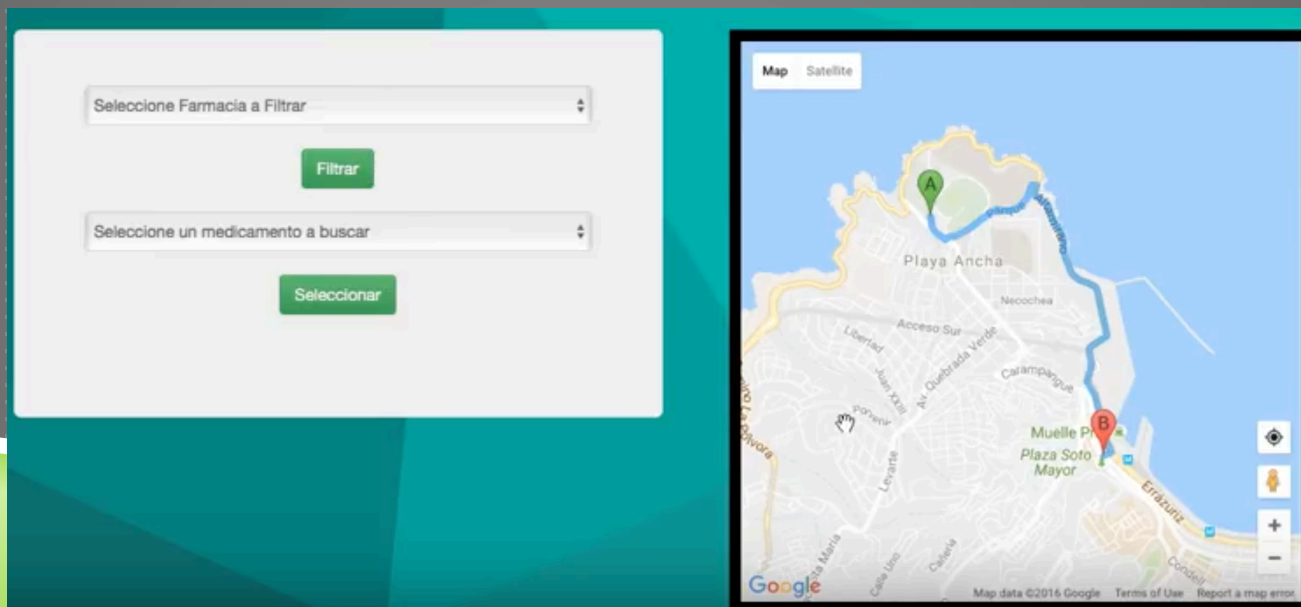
Seleccione Farmacia a Filtrar

Filtrar

Seleccione un medicamento a buscar

Seleccionar

Map Satellite

A

Playa Ancha

Necochea

Acceso Sur

Libertad

Av. Quebrada Verde

Carampangue

Juan XXIII

Porvenir

Muelle Pr

B

Plaza Soto Mayor

Levarte

Errázuriz

Condell

Calle Uno

Santa María

Camino La Pólvora

Google

Map data ©2016 Google Terms of Use Report a map error

+

−